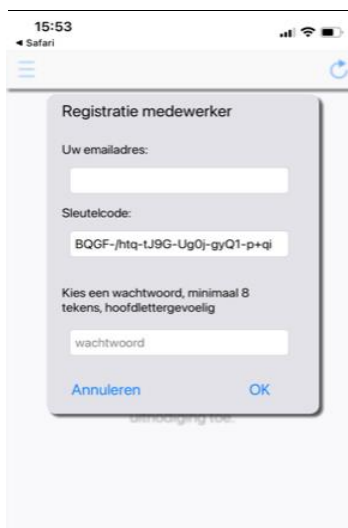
15:53
◂ Safari

Registratie medewerker

Uw emailadres:

Sleutelcode:

BQGF-/htq-tJ9G-Ug0j-gyQ1-p+qi

Kies een wachtwoord, minimaal 8 tekens, hoofdlettergevoelig

wachtwoord

Annuleren

OK

uitnodiging toe.